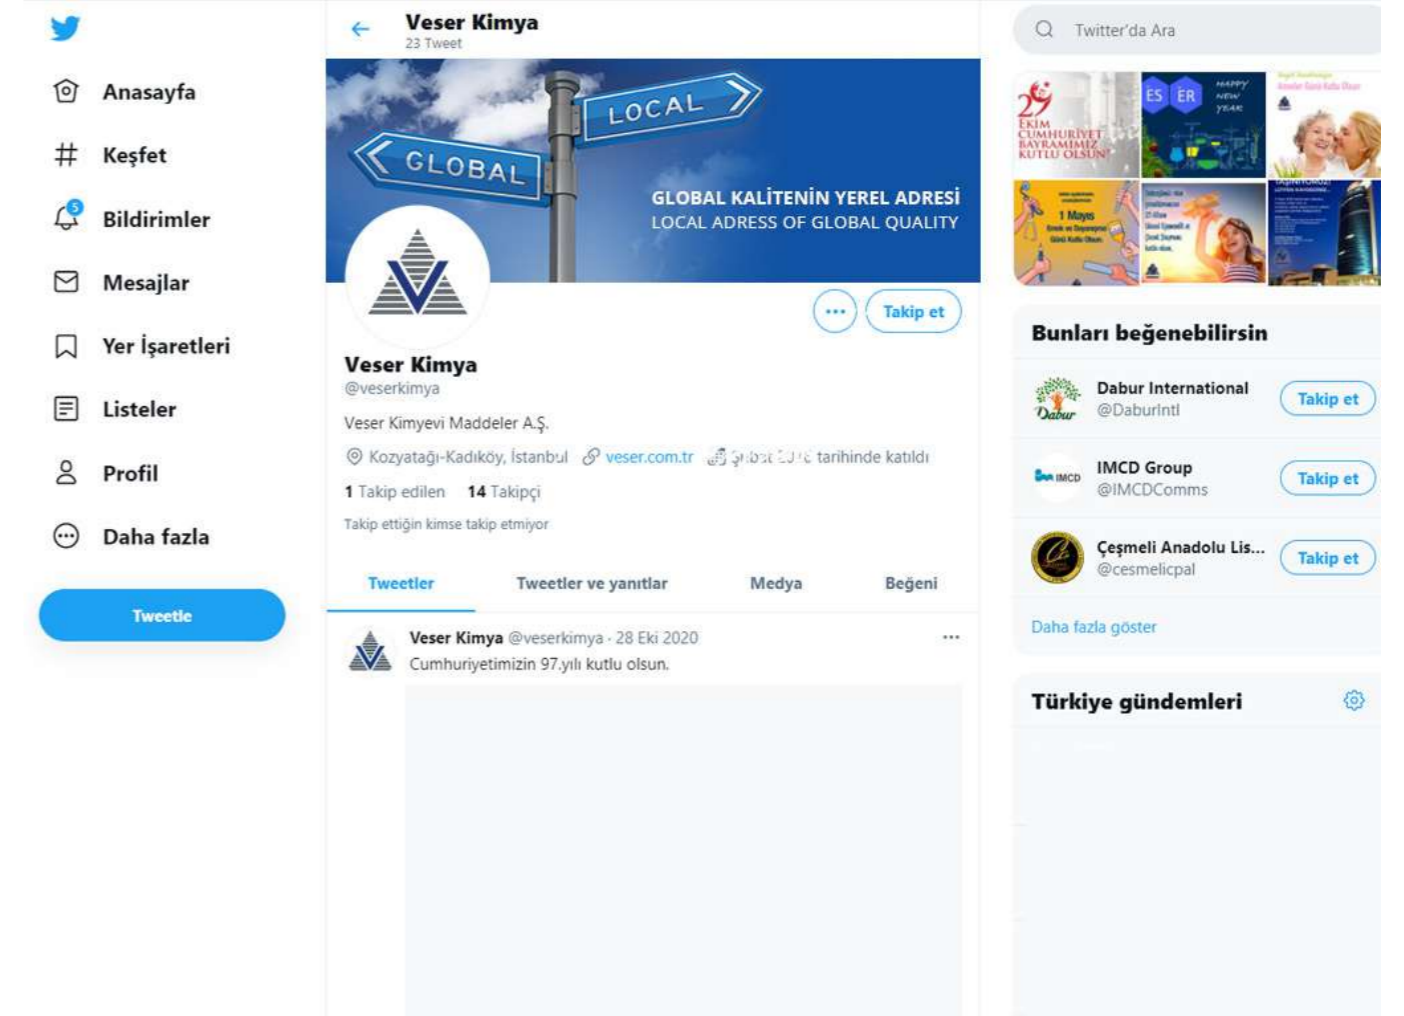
Anasayfa
Keşfet
5
Bildirimler
Mesajlar
Yer İşaretleri
Listeler
Profil
Daha fazla
Tweetle

Veser Kimya
23 Tweet

LOCAL
GLOBAL
GLOBAL KALİTENİN YEREL ADRESİ
LOCAL ADRESS OF GLOBAL QUALITY

Takip et

Veser Kimya
@veserkimya
Veser Kimyevi Maddeler A.Ş.
Kozyatağı-Kadıköy, İstanbul veser.com.tr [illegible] tarihinde katıldı
1 Takip edilen 14 Takipçi
Takip ettiğin kimse takip etmiyor

Tweetler Tweetler ve yanıtlar Medya Beğeni

Veser Kimya @veserkimya · 28 Eki 2020
Cumhuriyetimizin 97.yılı kutlu olsun.

Twitter'da Ara

29 EKİM CUMHURİYET BAYRAMIMIZ KUTLU OLSUN
ES ER HAPPY NEW YEAR
1 Mayıs

Bunları beğenebilirsin
Dabur International
@DaburIntl
Takip et
IMCD Group
@IMCDComms
Takip et
Çeşmeli Anadolu Lis...
@cesmelicpal
Takip et
Daha fazla göster

Türkiye gündemleri